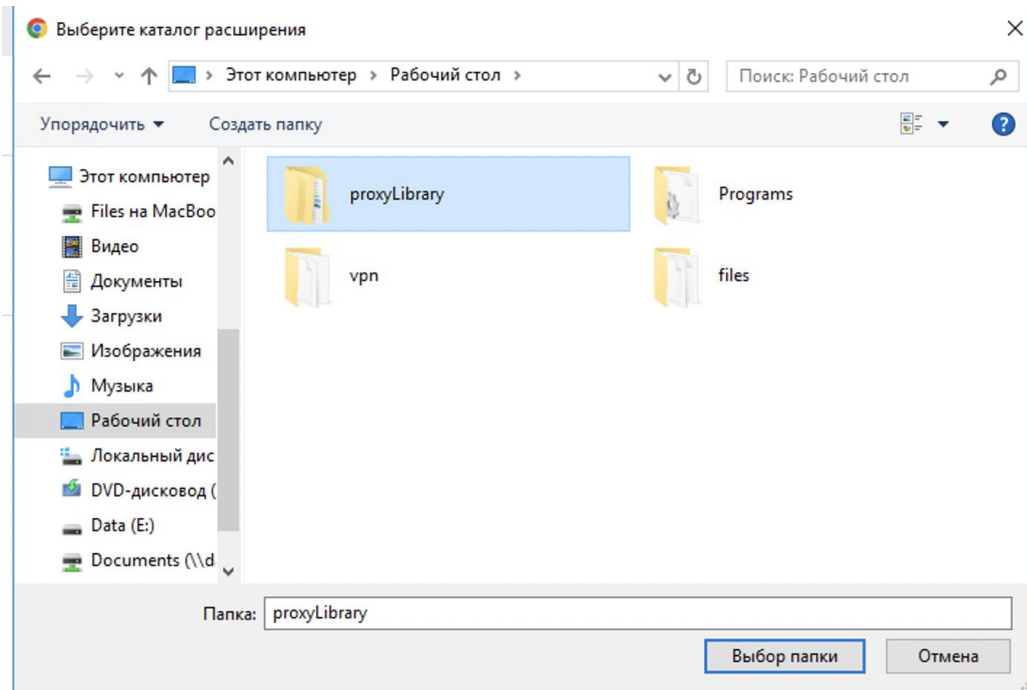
Выберите каталог расширения

Этот компьютер > Рабочий стол >

Поиск: Рабочий стол

Упорядочить ▾ Создать папку

Этот компьютер
Files на MacBoo
Видео
Документы
Загрузки
Изображения
Музыка
Рабочий стол
Локальный дис
DVD-дисковод (
Data (E:)
Documents (\\d

proxyLibrary
Programs
vpn
files

Папка: proxyLibrary

Выбор папки
Отмена